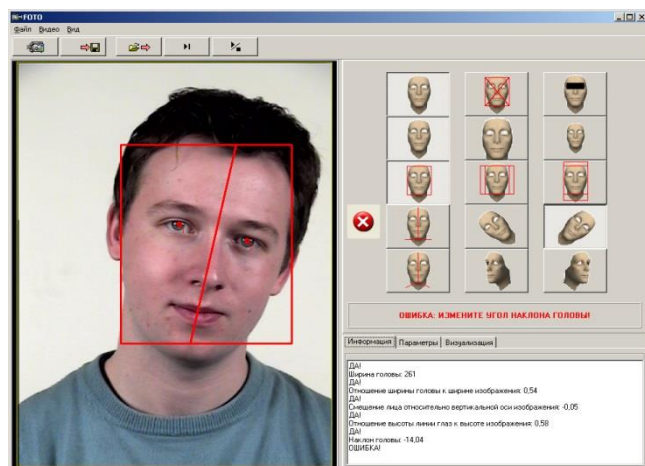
FOTO
Файл Видео Вид

ОШИБКА: ИЗМЕНИТЕ УГОЛ НАКЛОНА ГОЛОВЫ!

Информация | Параметры | Визуализация

ДА!
Ширина головы: 261
ДА!
Отношение ширины головы к ширине изображения: 0,54
ДА!
Смещение лица относительно вертикальной оси изображения: -0,05
ДА!
Отношение высоты линии глаз к высоте изображения: 0,58
ДА!
Наклон головы: -14,04
ОШИБКА!